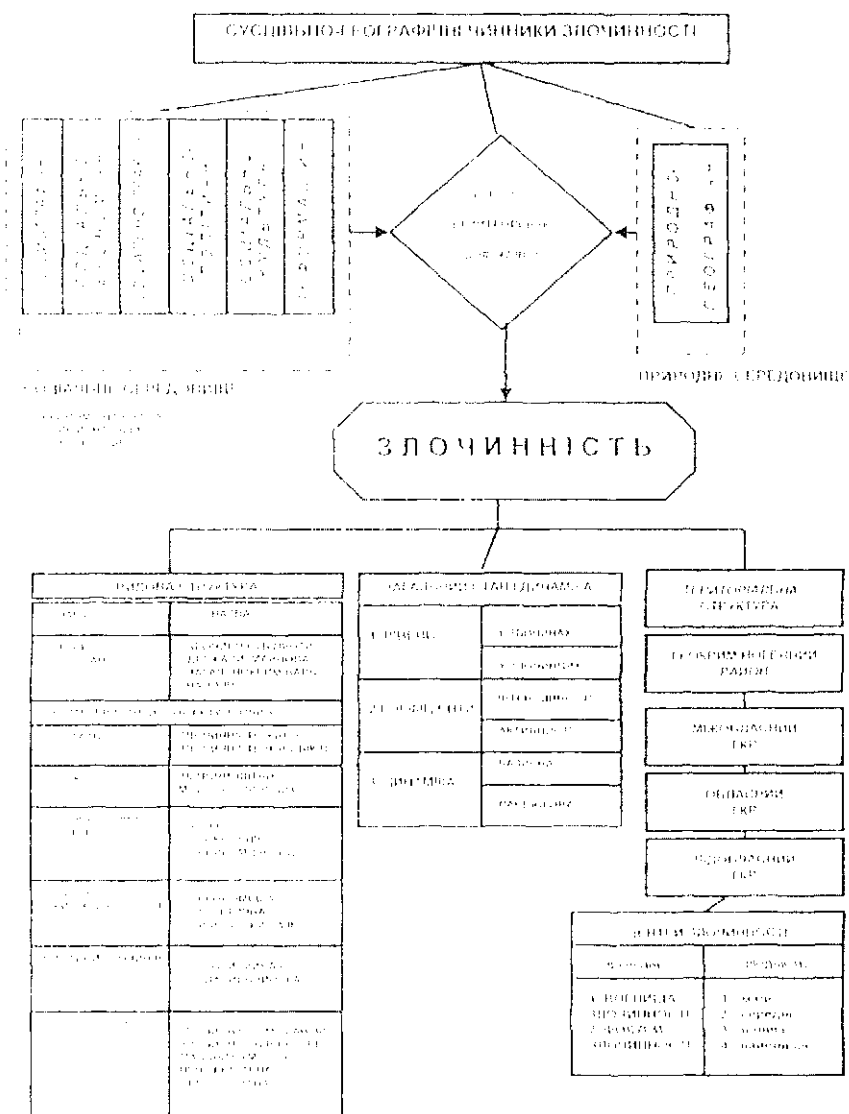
СУСПІЛЬНО-ГЕОГРАФІЧНІ ЧИННИКИ ЗЛОЧИННОСТІ

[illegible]

СУСПІЛЬНЕ СЕРЕДОВИЩЕ

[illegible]

ПРИРОДНЕ СЕРЕДОВИЩЕ

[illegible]

ЗЛОЧИННІСТЬ

ВИДОВА СТРУКТУРА

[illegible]

ЗАГАЛЬНИЙ СТАН І ДИНАМІКА

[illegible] | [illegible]
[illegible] | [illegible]

ДИНАМІКА | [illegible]

ТЕРИТОРІАЛЬНА СТРУКТУРА

ГЕОКРИМІНОГЕННІ РАЙОНИ

МІЖОБЛАСНИЙ ТКР

ОБЛАСНИЙ ТКР

ВНУТРІОБЛАСНИЙ ТКР

ЗОНИ ЗЛОЧИННОСТІ

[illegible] | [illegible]
СУКУПНІСТЬ ЗЛОЧИННОСТІ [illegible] | 1. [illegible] 2. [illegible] 3. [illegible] 4. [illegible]